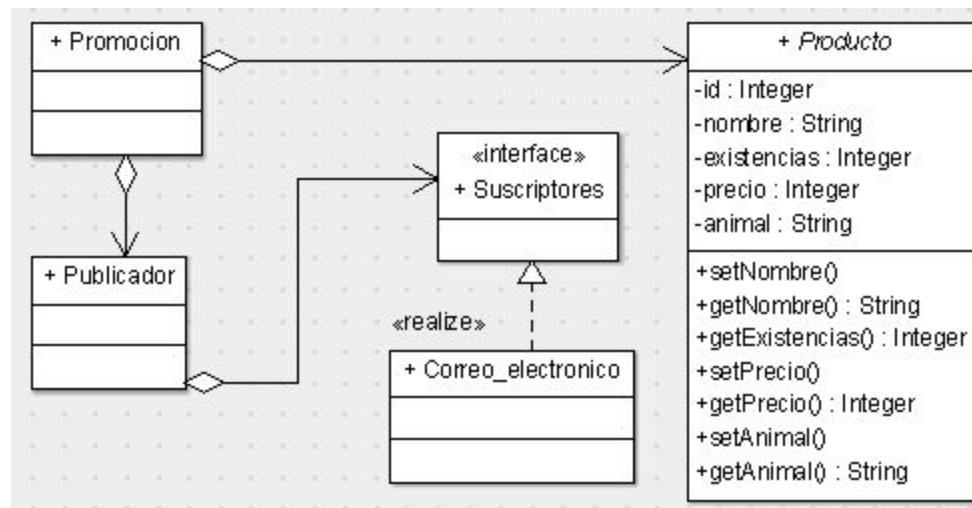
+ Promocion

+ Producto
-id : Integer
-nombre : String
-existencias : Integer
-precio : Integer
-animal : String
+setNombre()
+getNombre() : String
+getExistencias() : Integer
+setPrecio()
+getPrecio() : Integer
+setAnimal()
+getAnimal() : String

«interface»
+ Suscriptores

+ Publicador

«realize»

+ Correo_electronico